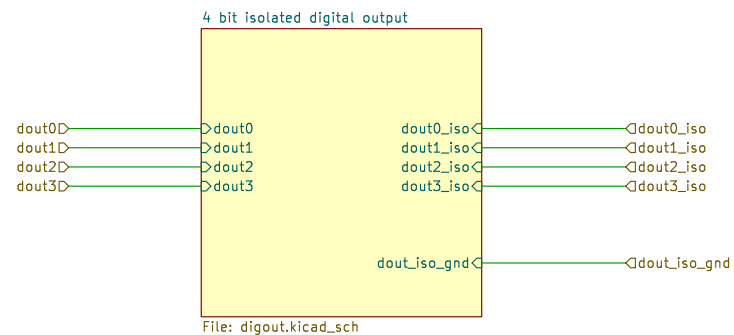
4 bit isolated digital output

dout0
dout1
dout2
dout3

dout0
dout1
dout2
dout3

dout0_iso
dout1_iso
dout2_iso
dout3_iso

dout_iso_gnd

dout0_iso
dout1_iso
dout2_iso
dout3_iso

dout_iso_gnd

File: digout.kicad_sch